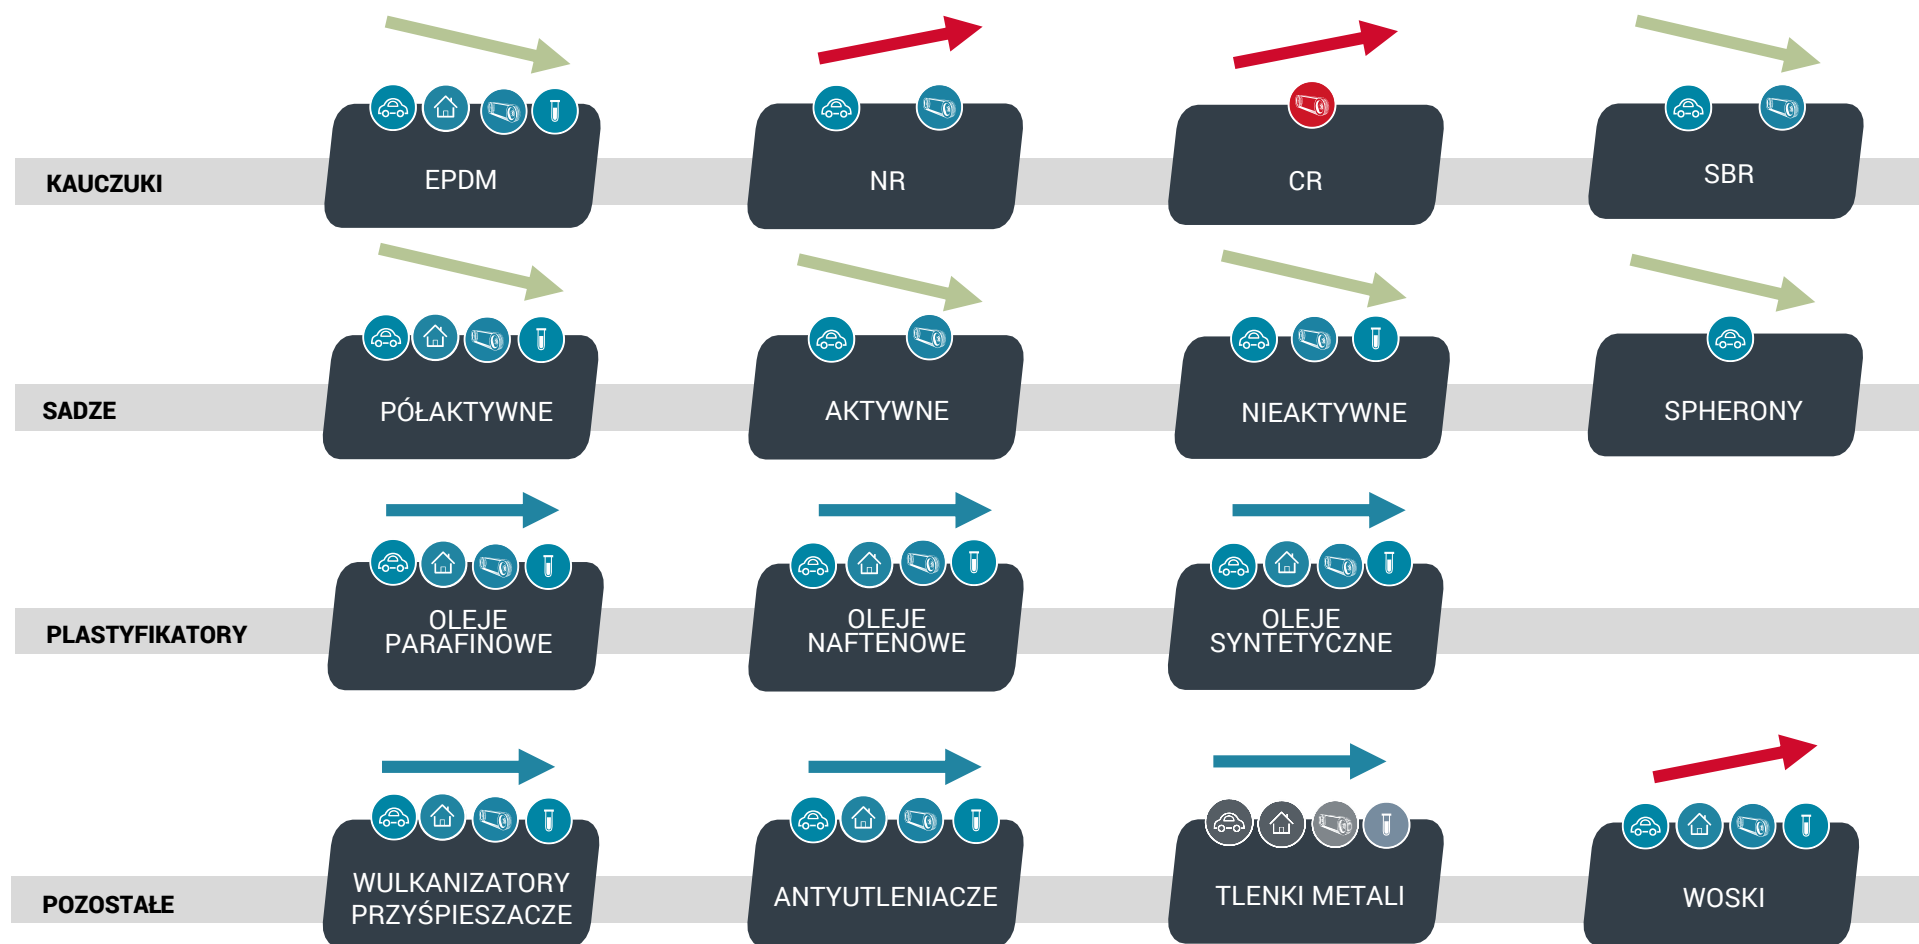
KAUCZUKI

EPDM

NR

CR

SBR

SADZE

PÓŁAKTYWNE

AKTYWNE

NIEAKTYWNE

SPHERONY

PLASTYFIKATORY

OLEJE PARAFINOWE

OLEJE NAFTENOWE

OLEJE SYNTETYCZNE

POZOSTAŁE

WULKANIZATORY PRZYŚPIESZACZE

ANTYUTLENIACZE

TLENKI METALI

WOSKI